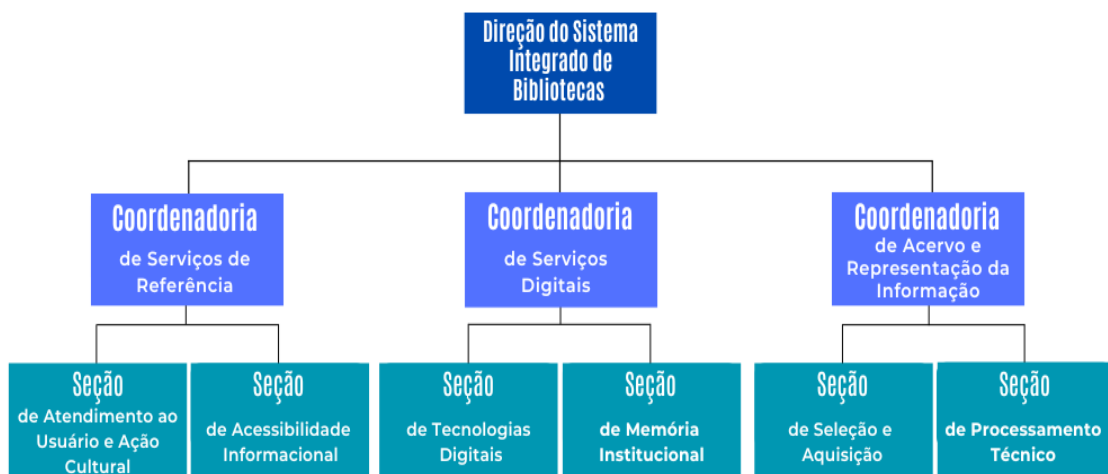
Direção do Sistema Integrado de Bibliotecas

Coordenadoria
de Serviços de Referência

Coordenadoria
de Serviços Digitais

Coordenadoria
de Acervo e Representação da Informação

Seção
de Atendimento ao Usuário e Ação Cultural

Seção
de Acessibilidade Informacional

Seção
de Tecnologias Digitais

Seção
de Memória Institucional

Seção
de Seleção e Aquisição

Seção
de Processamento Técnico